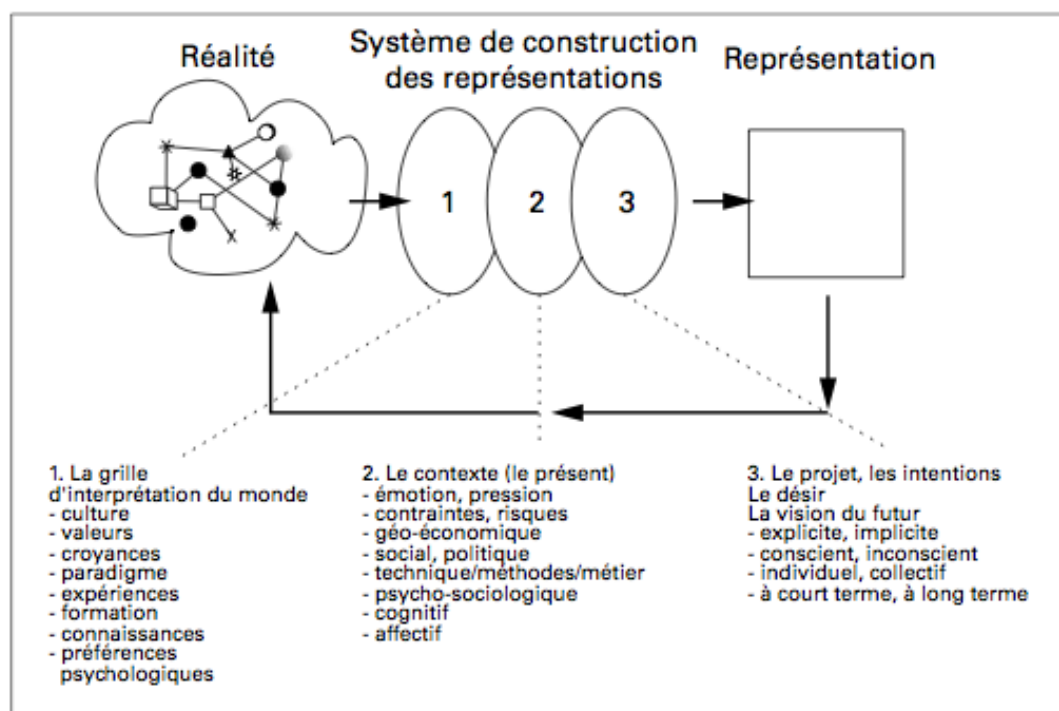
Réalité

Système de construction des représentations

Représentation

1

2

3

1. La grille d'interprétation du monde
- culture
- valeurs
- croyances
- paradigme
- expériences
- formation
- connaissances
- préférences psychologiques

2. Le contexte (le présent)
- émotion, pression
- contraintes, risques
- géo-économique
- social, politique
- technique/méthodes/métier
- psycho-sociologique
- cognitif
- affectif

3. Le projet, les intentions
Le désir
La vision du futur
- explicite, implicite
- conscient, inconscient
- individuel, collectif
- à court terme, à long terme